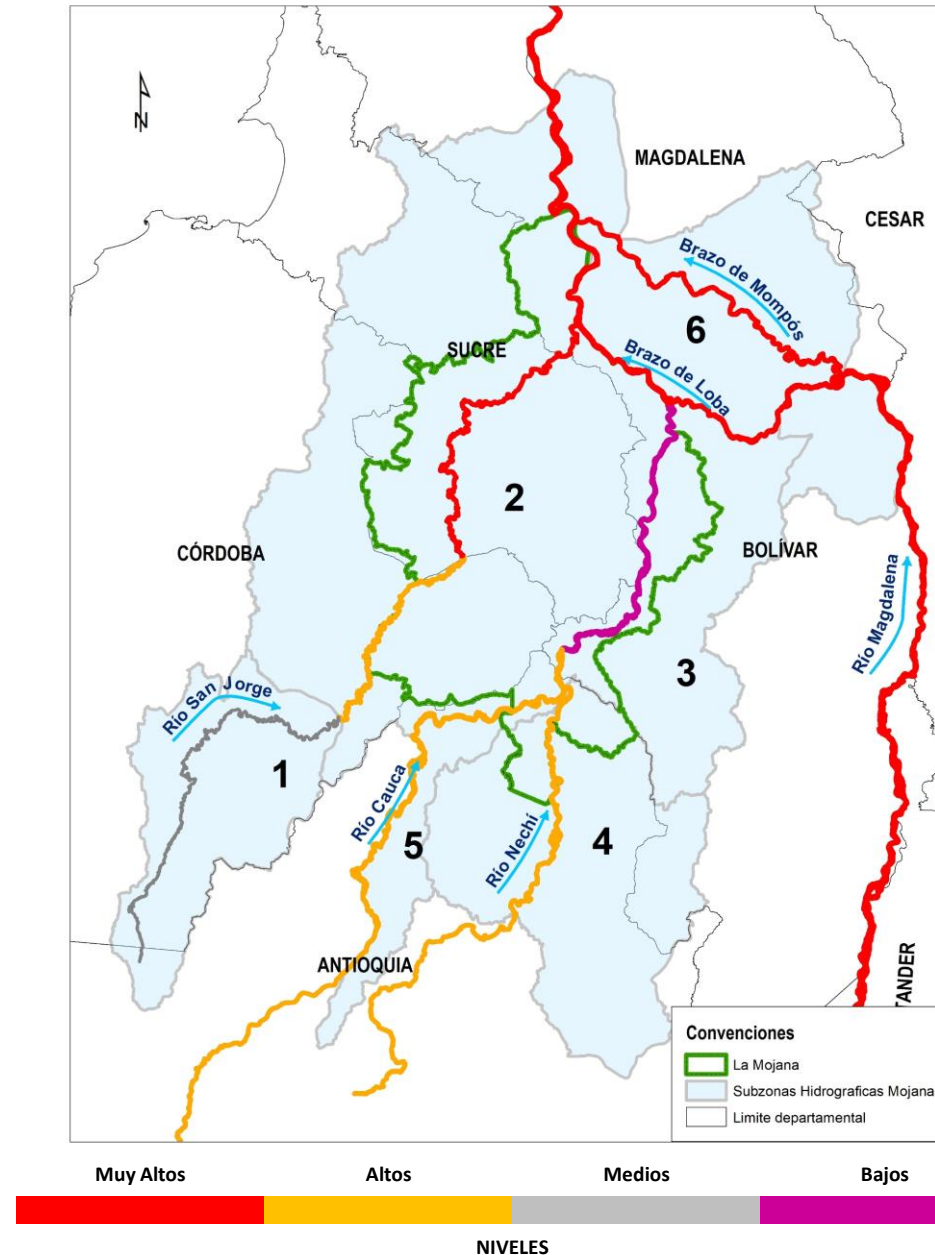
N

MAGDALENA

CESAR

Brazo de Mompós

6

SUCRE

Brazo de Loba

2

CÓRDOBA

BOLÍVAR

Río Magdalena

3

Río San Jorge

1

Río Cauca

5

Río Nechí

4

ANTIOQUIA

TANDER

Convenciones

La Mojana

Subzonas Hidrograficas Mojana

Limite departamental

Muy Altos

Altos

Medios

Bajos

NIVELES